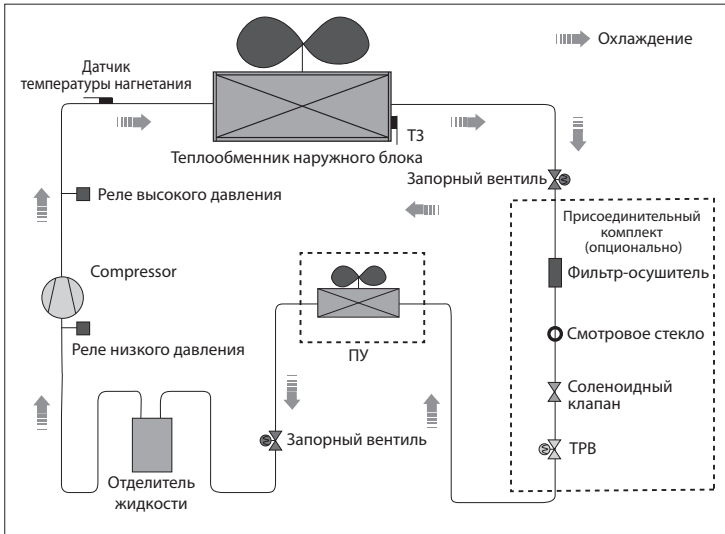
Охлаждение

Датчик температуры нагнетания

T3

Теплообменник наружного блока

Запорный вентиль

Реле высокого давления

Присоединительный комплект (опционально)

Фильтр-осушитель

Compressor

Смотровое стекло

Реле низкого давления

ПУ

Соленоидный клапан

Запорный вентиль

TPB

Отделитель жидкости